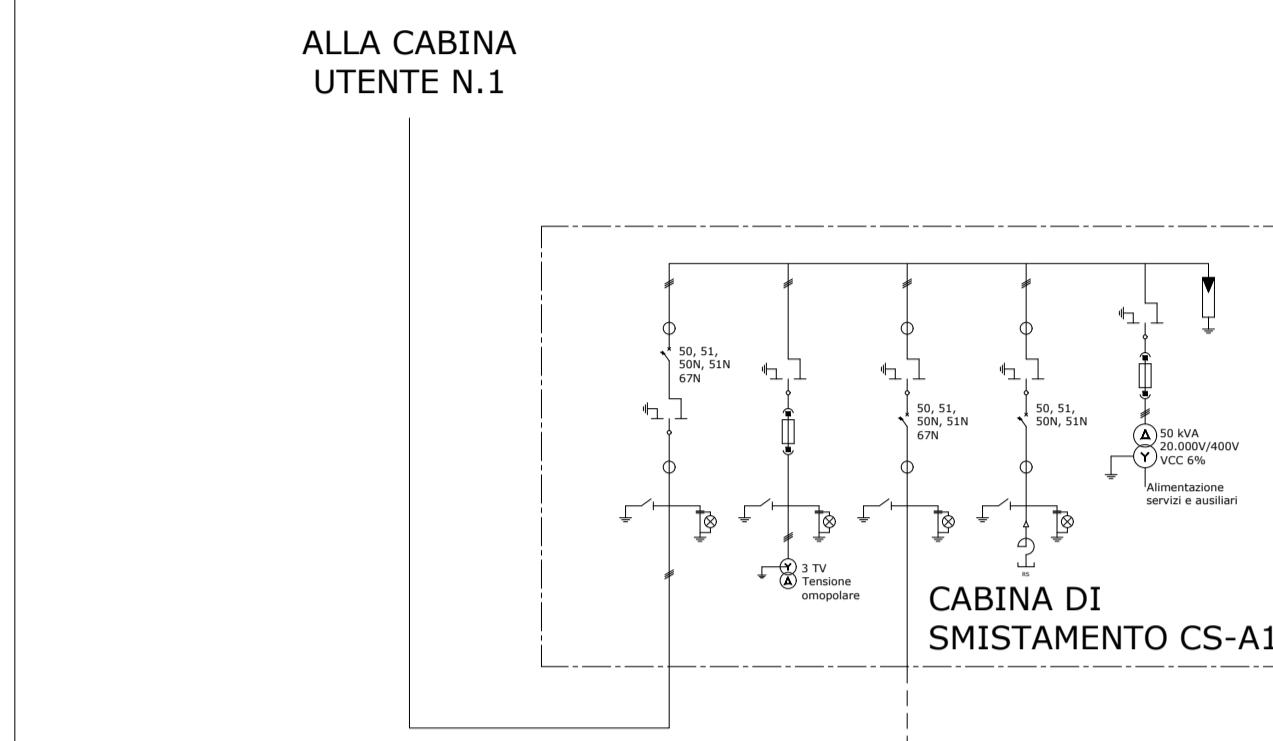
ALLA CABINA
UTENTE N.1

50, 51,
50N, 51N
67N

50, 51,
50N, 51N
67N

50, 51,
50N, 51N

50 kVA
20.000V/400V
VCC 6%

Alimentazione
servizi e ausiliari

3 TV
Tensione
omopolare

RS

CABINA DI
SMISTAMENTO CS-A1